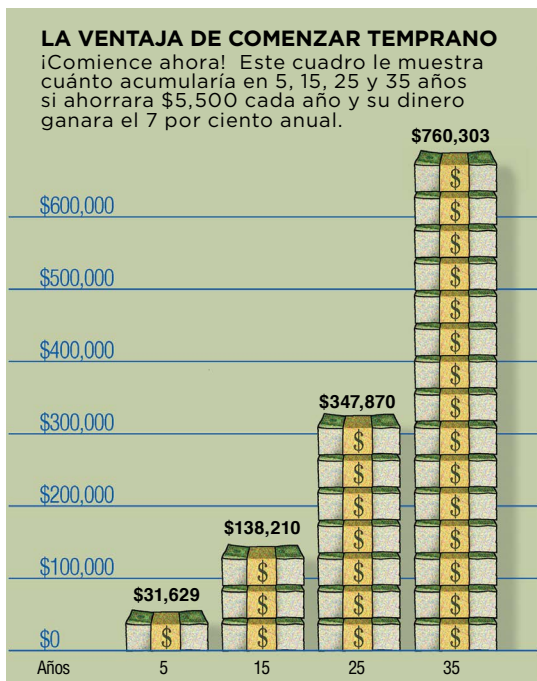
LA VENTAJA DE COMENZAR TEMPRANO
¡Comience ahora! Este cuadro le muestra cuánto acumularía en 5, 15, 25 y 35 años si ahorrara $5,500 cada año y su dinero ganara el 7 por ciento anual.

$760,303
$600,000
$500,000
$400,000
$347,870
$300,000
$200,000
$138,210
$100,000
$31,629
$0

Años 5 15 25 35